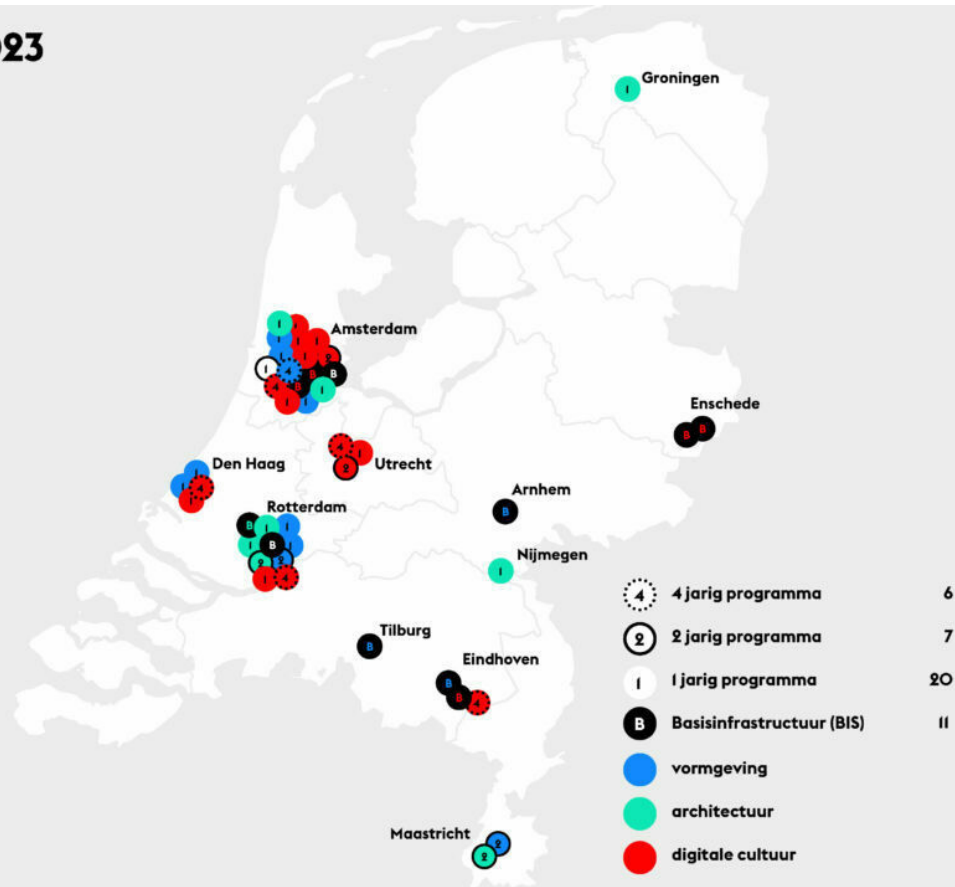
023

Groningen
1

Amsterdam

Enschede

Den Haag

Utrecht

Arnhem

Rotterdam

Nijmegen

Tilburg

Eindhoven

Maastricht

4 jarig programma 6
2 jarig programma 7
1 jarig programma 20
B Basisinfrastructuur (BIS) 11
vormgeving
architectuur
digitale cultuur